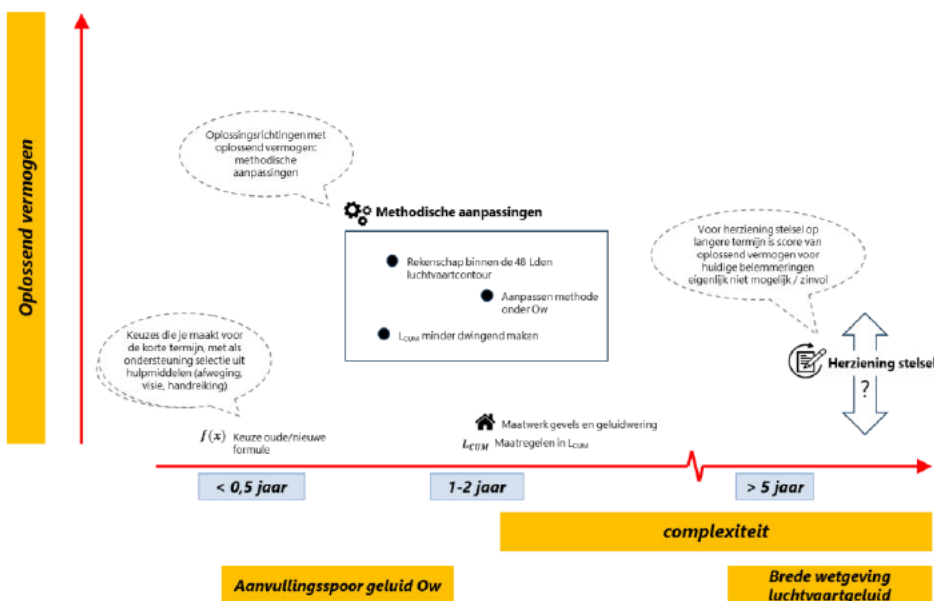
Oplossend vermogen

Oplossingsrichtingen met oplossend vermogen: methodische aanpassingen

Methodische aanpassingen

Rekenschap binnen de 48 Lden luchtvaartcontour

Aanpassen methode onder Ow

$L_{CUM}$ minder dwingend maken

Voor herziening stelsel op langere termijn is score van oplossend vermogen voor huidige belemmeringen eigenlijk niet mogelijk / zinvol

Keuzes die je maakt voor de korte termijn, met als ondersteuning selectie uit hulpmiddelen (afweging, visie, handreiking)

Herziening stelsel

?

$f(x)$ Keuze oude/nieuwe formule

Maatwerk gevels en geluidwering

$L_{CUM}$ Maatregelen in $L_{CUM}$

< 0,5 jaar

1-2 jaar

> 5 jaar

complexiteit

Aanvullingsspoor geluid Ow

Brede wetgeving luchtvaartgeluid